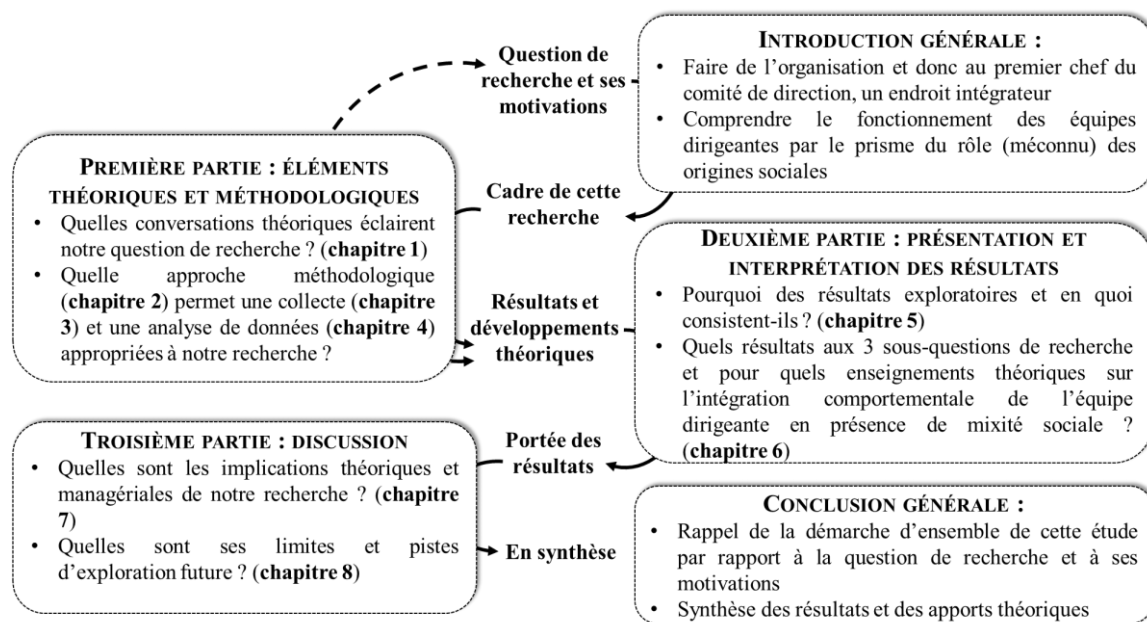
Question de recherche et ses motivations

INTRODUCTION GÉNÉRALE :
• Faire de l'organisation et donc au premier chef du comité de direction, un endroit intégrateur
• Comprendre le fonctionnement des équipes dirigeantes par le prisme du rôle (méconnu) des origines sociales

PREMIÈRE PARTIE : ÉLÉMENTS THÉORIQUES ET MÉTHODOLOGIQUES
• Quelles conversations théoriques éclairent notre question de recherche ? (**chapitre 1**)
• Quelle approche méthodologique (**chapitre 2**) permet une collecte (**chapitre 3**) et une analyse de données (**chapitre 4**) appropriées à notre recherche ?

Cadre de cette recherche

DEUXIÈME PARTIE : PRÉSENTATION ET INTERPRÉTATION DES RÉSULTATS
• Pourquoi des résultats exploratoires et en quoi consistent-ils ? (**chapitre 5**)
• Quels résultats aux 3 sous-questions de recherche et pour quels enseignements théoriques sur l'intégration comportementale de l'équipe dirigeante en présence de mixité sociale ? (**chapitre 6**)

Résultats et développements théoriques

TROISIÈME PARTIE : DISCUSSION
• Quelles sont les implications théoriques et managériales de notre recherche ? (**chapitre 7**)
• Quelles sont ses limites et pistes d'exploration future ? (**chapitre 8**)

Portée des résultats

En synthèse

CONCLUSION GÉNÉRALE :
• Rappel de la démarche d'ensemble de cette étude par rapport à la question de recherche et à ses motivations
• Synthèse des résultats et des apports théoriques